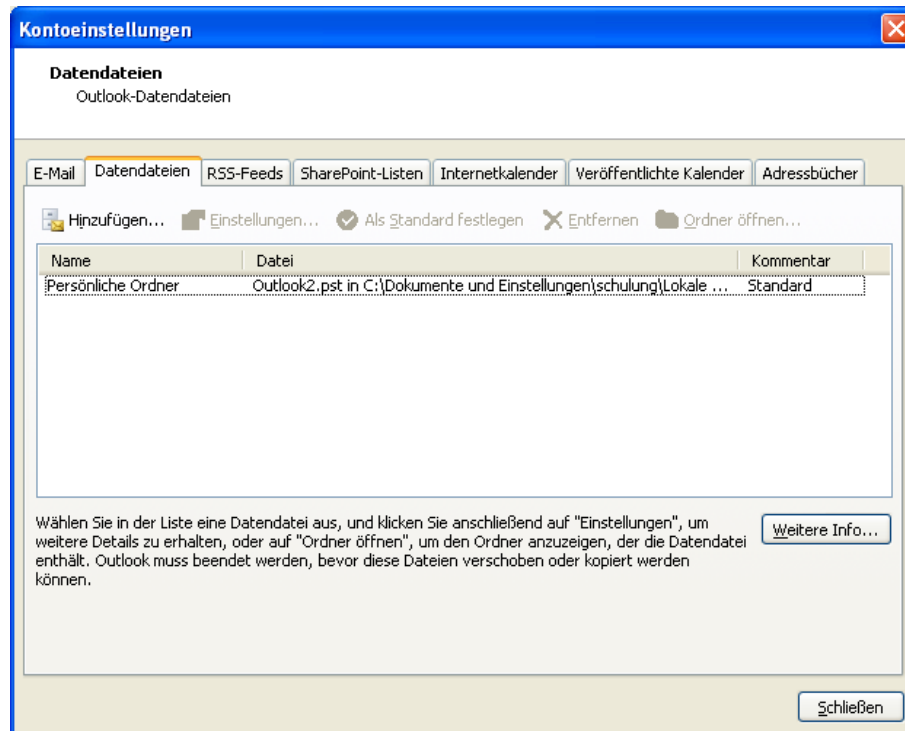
Kontoeinstellungen

Datendateien
Outlook-Datendateien

E-Mail | Datendateien | RSS-Feeds | SharePoint-Listen | Internetkalender | Veröffentlichte Kalender | Adressbücher

Hinzufügen... Einstellungen... Als Standard festlegen Entfernen Ordner öffnen...

| Name | Datei | Kommentar |
|---|---|---|
| Persönliche Ordner | Outlook2.pst in C:\Dokumente und Einstellungen\schulung\Lokale ... | Standard |

Wählen Sie in der Liste eine Datendatei aus, und klicken Sie anschließend auf "Einstellungen", um weitere Details zu erhalten, oder auf "Ordner öffnen", um den Ordner anzuzeigen, der die Datendatei enthält. Outlook muss beendet werden, bevor diese Dateien verschoben oder kopiert werden können.

Weitere Info...

Schließen